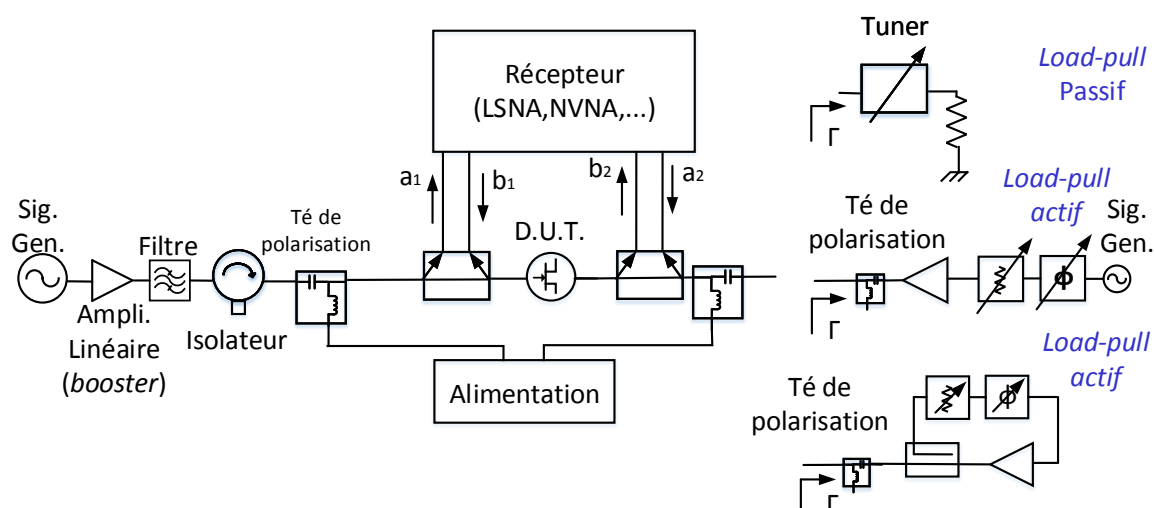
Récepteur
(LSNA,NVNA,...)

Tuner

*Load-pull*
Passif

Γ

$a_1$ $b_1$ $b_2$ $a_2$

Sig. Gen.

Filtre

Té de polarisation

D.U.T.

Ampli. Linéaire (*booster*)

Isolateur

Alimentation

*Load-pull actif*

Té de polarisation

Sig. Gen.

Φ

Γ

*Load-pull actif*

Té de polarisation

Φ

Γ